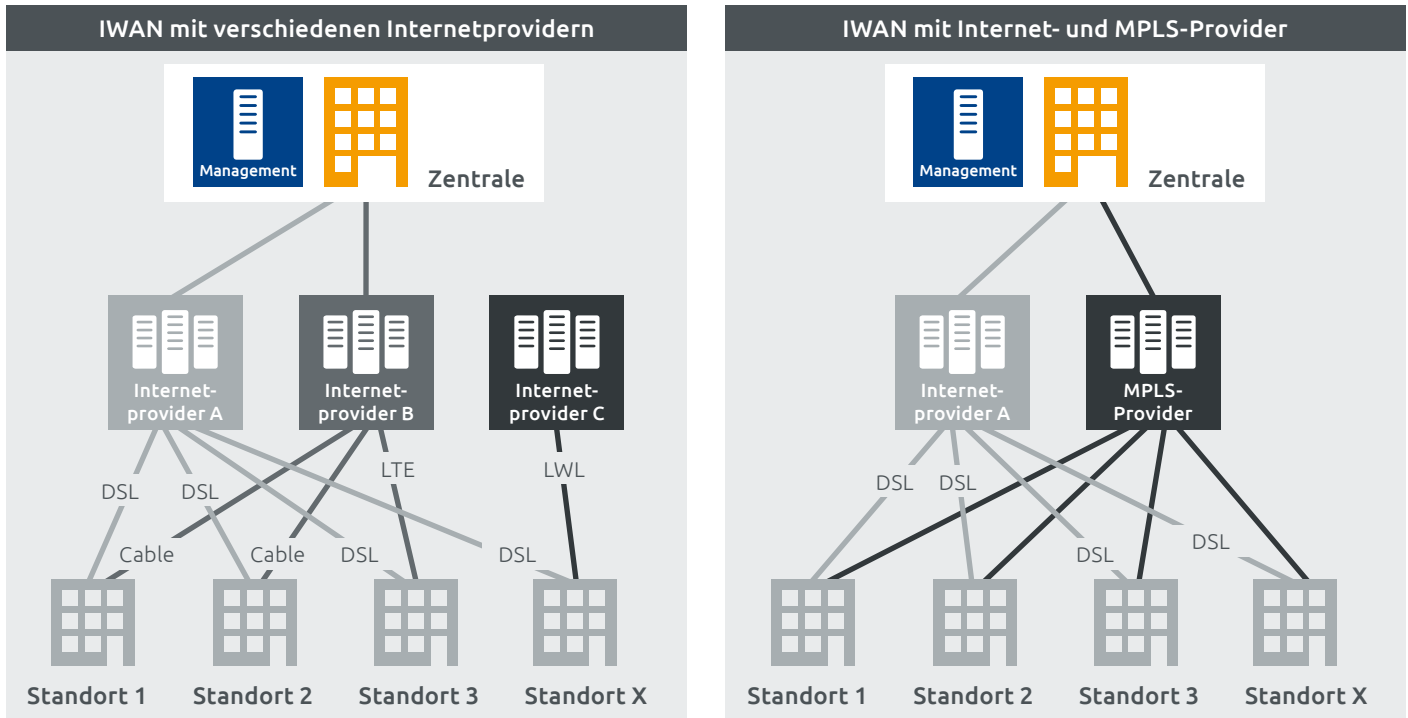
IWAN mit verschiedenen Internetprovidern

Management

Zentrale

Internetprovider A

Internetprovider B

Internetprovider C

DSL

DSL

LTE

LWL

Cable

Cable

DSL

DSL

Standort 1

Standort 2

Standort 3

Standort X

IWAN mit Internet- und MPLS-Provider

Management

Zentrale

Internetprovider A

MPLS-Provider

DSL

DSL

DSL

DSL

Standort 1

Standort 2

Standort 3

Standort X